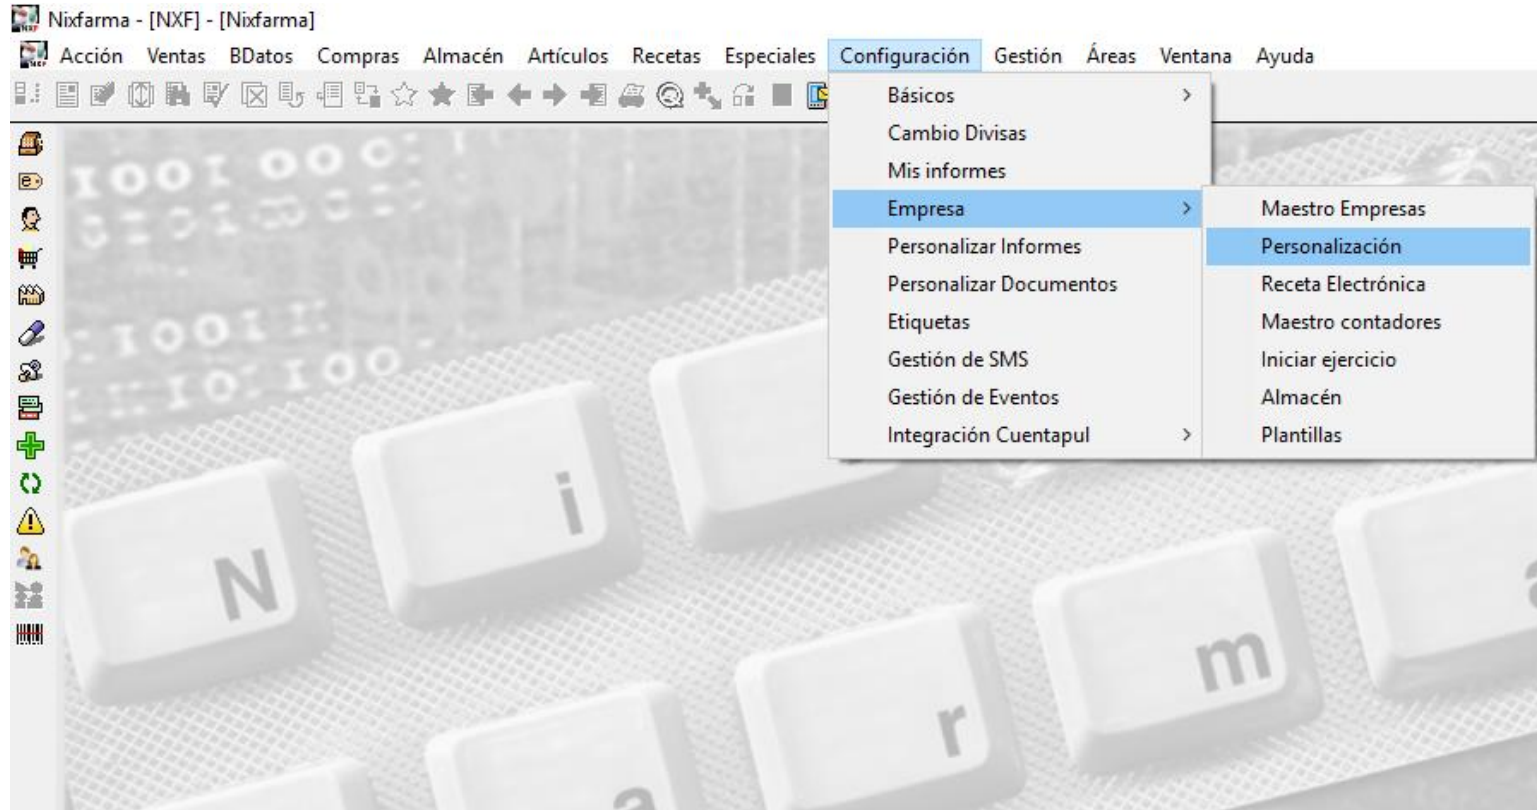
Nixfarma - [NXF] - [Nixfarma]

Acción Ventas BDatos Compras Almacén Artículos Recetas Especiales Configuración Gestión Áreas Ventana Ayuda

Básicos
Cambio Divisas
Mis informes
Empresa
Personalizar Informes
Personalizar Documentos
Etiquetas
Gestión de SMS
Gestión de Eventos
Integración Cuentapul

Maestro Empresas
Personalización
Receta Electrónica
Maestro contadores
Iniciar ejercicio
Almacén
Plantillas

N i r m a